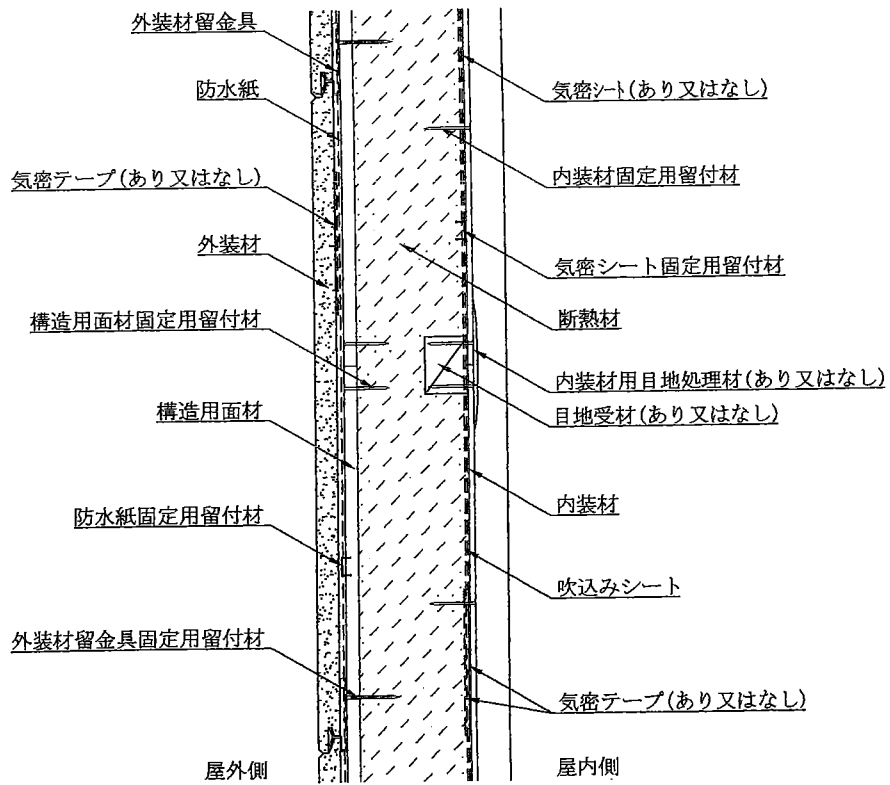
外装材留金具

防水紙

気密テープ(あり又はなし)

外装材

構造用面材固定用留付材

構造用面材

防水紙固定用留付材

外装材留金具固定用留付材

屋外側

気密シート(あり又はなし)

内装材固定用留付材

気密シート固定用留付材

断熱材

内装材用目地処理材(あり又はなし)

目地受材(あり又はなし)

内装材

吹込みシート

気密テープ(あり又はなし)

屋内側